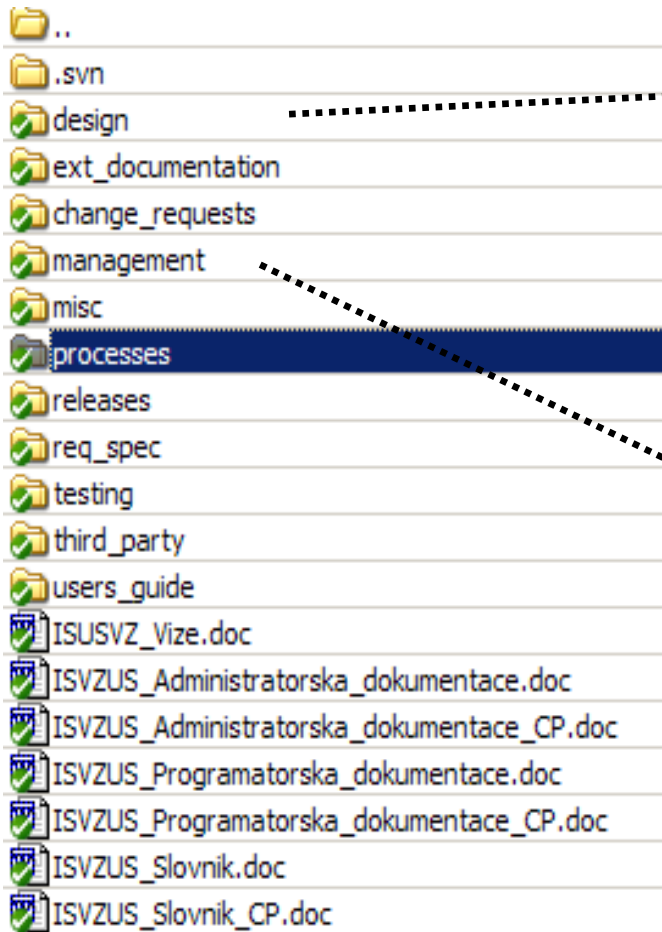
..
.svn
design
ext_documentation
change_requests
management
misc
processes
releases
req_spec
testing
third_party
users_guide
ISUSVZ_Vize.doc
ISVZUS_Administratorska_dokumentace.doc
ISVZUS_Administratorska_dokumentace_CP.doc
ISVZUS_Programatorska_dokumentace.doc
ISVZUS_Programatorska_dokumentace_CP.doc
ISVZUS_Slovnik.doc
ISVZUS_Slovnik_CP.doc